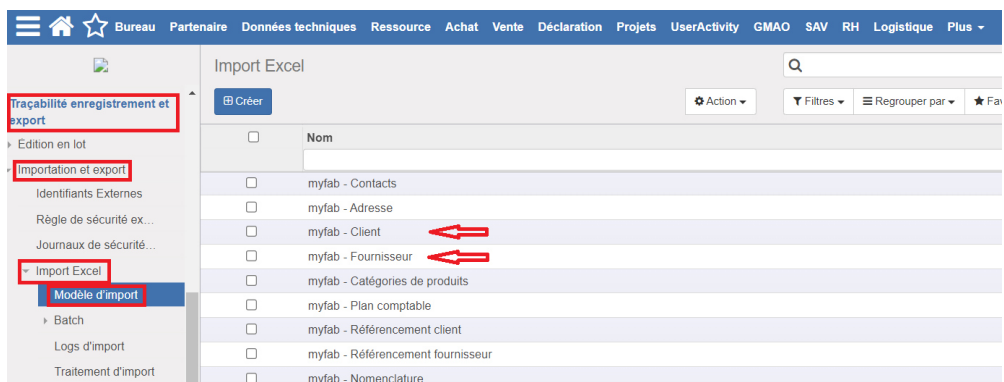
Bureau Partenaire Données techniques Ressource Achat Vente Déclaration Projets UserActivity GMAO SAV RH Logistique Plus

Traçabilité enregistrement et export

Édition en lot

Importation et export

Identifiants Externes

Règle de sécurité ex...

Journaux de sécurité...

Import Excel

Modèle d'import

Batch

Logs d'import

Traitement d'import

Import Excel

Créer

Action

Filtres

Regrouper par

Fav

| | Nom |
|---|---|
| ☐ | myfab - Contacts |
| ☐ | myfab - Adresse |
| ☐ | myfab - Client |
| ☐ | myfab - Fournisseur |
| ☐ | myfab - Catégories de produits |
| ☐ | myfab - Plan comptable |
| ☐ | myfab - Référencement client |
| ☐ | myfab - Référencement fournisseur |
| ☐ | myfab - Nomenclature |